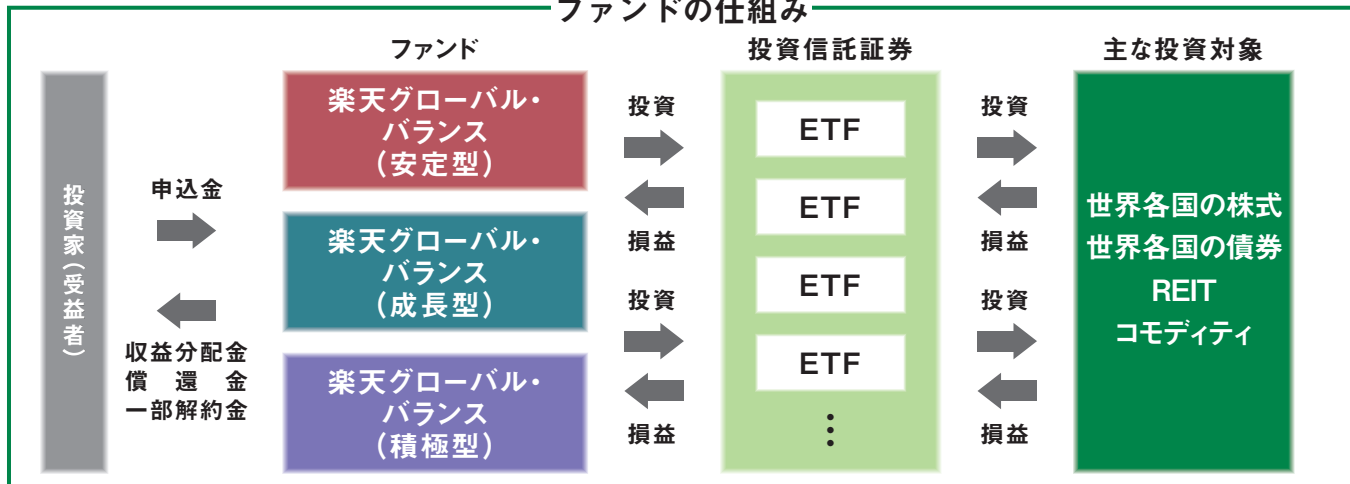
ファンドの仕組み

投資家(受益者)

申込金

収益分配金
償還金
一部解約金

ファンド

楽天グローバル・バランス(安定型)

楽天グローバル・バランス(成長型)

楽天グローバル・バランス(積極型)

投資

損益

投資

損益

投資信託証券

ETF

ETF

ETF

ETF

⋮

投資

損益

投資

損益

主な投資対象

世界各国の株式
世界各国の債券
REIT
コモディティ